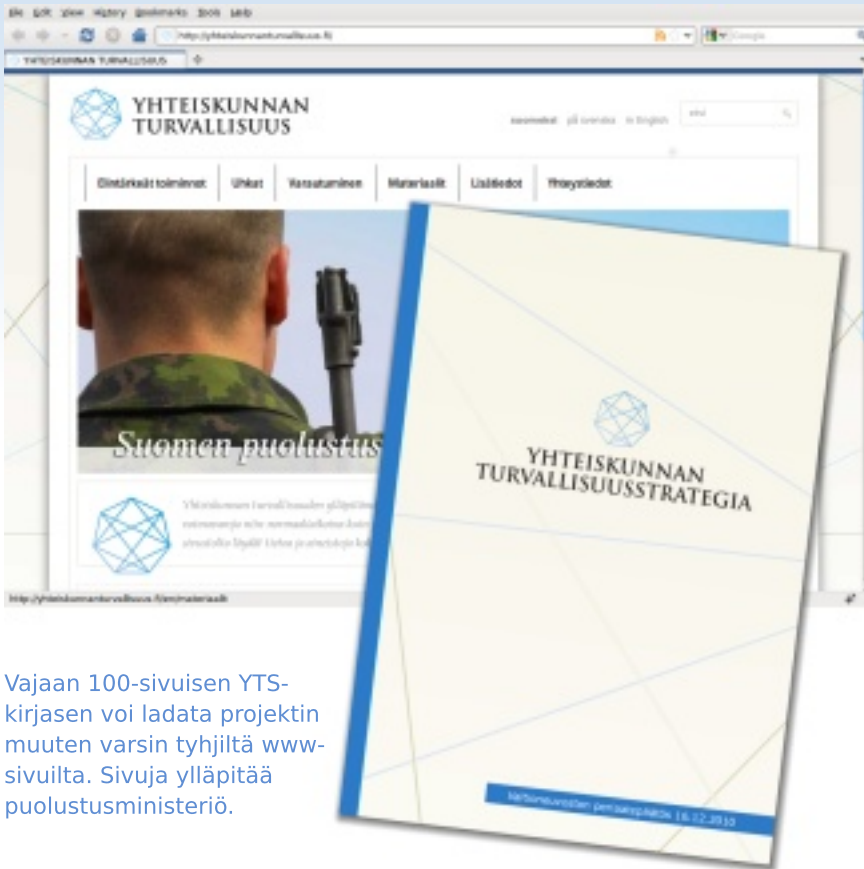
File Edit View History Bookmarks Tools Help

http://yhteiskunnanturvallisuus.fi

Google

YHTEISKUNNAN TURVALLISUUS

YHTEISKUNNAN TURVALLISUUS

suomeksi på svenska in English

Elintärkeät toiminnot | Uhkat | Varautuminen | Materiaalit | Lisätiedot | Yhteystiedot

Suomen puolustus

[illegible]

http://yhteiskunnanturvallisuus.fi/en/materiaalit

YHTEISKUNNAN TURVALLISUUSSTRATEGIA

Valtioneuvoston periaatepäätös 16.12.2010

Vajaan 100-sivuisen YTS-kirjasen voi ladata projektin muuten varsin tyhjiltä www-sivuilta. Sivuja ylläpitää puolustusministeriö.